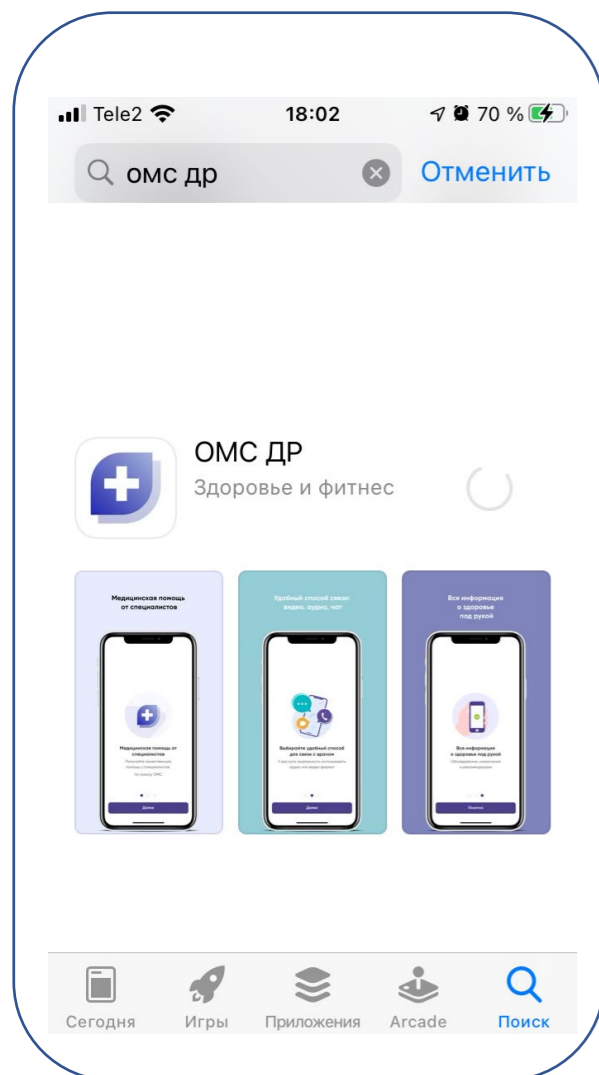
Tele2 18:02 70 %

омс др

Отменить

ОМС ДР

Здоровье и фитнес

Медицинская помощь от специалистов

Медицинская помощь от специалистов

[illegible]

Далее

Удобный способ связи: видео, аудио, чат

Выбирайте удобный способ для связи с врачом

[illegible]

Далее

Вся информация о здоровье под рукой

Вся информация о здоровье под рукой

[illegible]

Понятно

Сегодня

Игры

Приложения

Arcade

Поиск